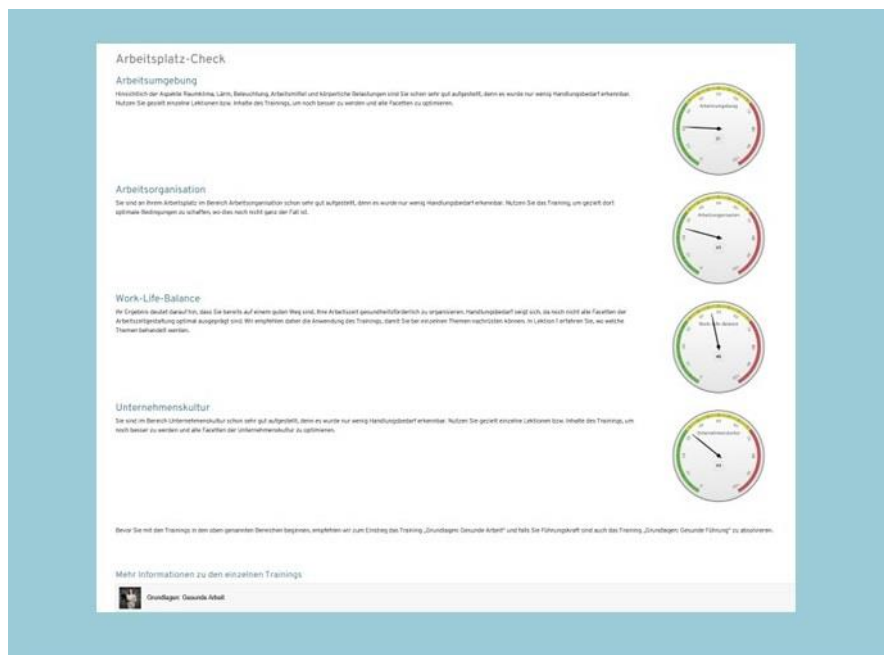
Arbeitsplatz-Check

Arbeitsumgebung

Hinsichtlich der Aspekte Raumklima, Lärm, Beleuchtung, Arbeitsmittel und körperliche Belastungen sind Sie schon sehr gut aufgestellt, denn es wurde nur wenig Handlungsbedarf erkennbar. Nutzen Sie gezielt einzelne Lektionen bzw. Inhalte des Trainings, um noch besser zu werden und alle Facetten zu optimieren.

Arbeitsorganisation

Sie sind an Ihrem Arbeitsplatz im Bereich Arbeitsorganisation schon sehr gut aufgestellt, denn es wurde nur wenig Handlungsbedarf erkennbar. Nutzen Sie das Training, um gezielt dort optimale Bedingungen zu schaffen, wo dies noch nicht ganz der Fall ist.

Work-Life-Balance

Ihr Ergebnis deutet darauf hin, dass Sie bereits auf einem guten Weg sind, Ihre Arbeitszeit gesundheitsförderlich zu organisieren. Handlungsbedarf zeigt sich, da noch nicht alle Facetten der Arbeitszeitgestaltung optimal ausgeprägt sind. Wir empfehlen daher die Anwendung des Trainings, damit Sie bei einzelnen Themen nachrüsten können. In Lektion 7 erfahren Sie, wo welche Themen behandelt werden.

Unternehmenskultur

Sie sind im Bereich Unternehmenskultur schon sehr gut aufgestellt, denn es wurde nur wenig Handlungsbedarf erkennbar. Nutzen Sie gezielt einzelne Lektionen bzw. Inhalte des Trainings, um noch besser zu werden und alle Facetten der Unternehmenskultur zu optimieren.

Bevor Sie mit den Trainings in den oben genannten Bereichen beginnen, empfehlen wir zum Einstieg das Training „Grundlagen: Gesunde Arbeit" und falls Sie Führungskraft sind auch das Training „Grundlagen: Gesunde Führung" zu absolvieren.

Mehr Informationen zu den einzelnen Trainings

Grundlagen: Gesunde Arbeit